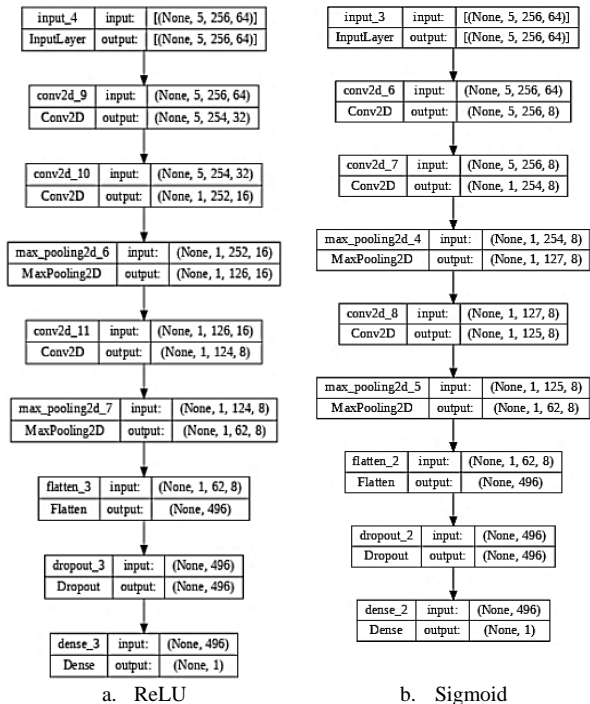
| input_4 | input: | [(None, 5, 256, 64)] |
|---|---|---|
| InputLayer | output: | [(None, 5, 256, 64)] |

| conv2d_9 | input: | (None, 5, 256, 64) |
|---|---|---|
| Conv2D | output: | (None, 5, 254, 32) |

| conv2d_10 | input: | (None, 5, 254, 32) |
|---|---|---|
| Conv2D | output: | (None, 1, 252, 16) |

| max_pooling2d_6 | input: | (None, 1, 252, 16) |
|---|---|---|
| MaxPooling2D | output: | (None, 1, 126, 16) |

| conv2d_11 | input: | (None, 1, 126, 16) |
|---|---|---|
| Conv2D | output: | (None, 1, 124, 8) |

| max_pooling2d_7 | input: | (None, 1, 124, 8) |
|---|---|---|
| MaxPooling2D | output: | (None, 1, 62, 8) |

| flatten_3 | input: | (None, 1, 62, 8) |
|---|---|---|
| Flatten | output: | (None, 496) |

| dropout_3 | input: | (None, 496) |
|---|---|---|
| Dropout | output: | (None, 496) |

| dense_3 | input: | (None, 496) |
|---|---|---|
| Dense | output: | (None, 1) |

a. ReLU

| input_3 | input: | [(None, 5, 256, 64)] |
|---|---|---|
| InputLayer | output: | [(None, 5, 256, 64)] |

| conv2d_6 | input: | (None, 5, 256, 64) |
|---|---|---|
| Conv2D | output: | (None, 5, 256, 8) |

| conv2d_7 | input: | (None, 5, 256, 8) |
|---|---|---|
| Conv2D | output: | (None, 1, 254, 8) |

| max_pooling2d_4 | input: | (None, 1, 254, 8) |
|---|---|---|
| MaxPooling2D | output: | (None, 1, 127, 8) |

| conv2d_8 | input: | (None, 1, 127, 8) |
|---|---|---|
| Conv2D | output: | (None, 1, 125, 8) |

| max_pooling2d_5 | input: | (None, 1, 125, 8) |
|---|---|---|
| MaxPooling2D | output: | (None, 1, 62, 8) |

| flatten_2 | input: | (None, 1, 62, 8) |
|---|---|---|
| Flatten | output: | (None, 496) |

| dropout_2 | input: | (None, 496) |
|---|---|---|
| Dropout | output: | (None, 496) |

| dense_2 | input: | (None, 496) |
|---|---|---|
| Dense | output: | (None, 1) |

b. Sigmoid